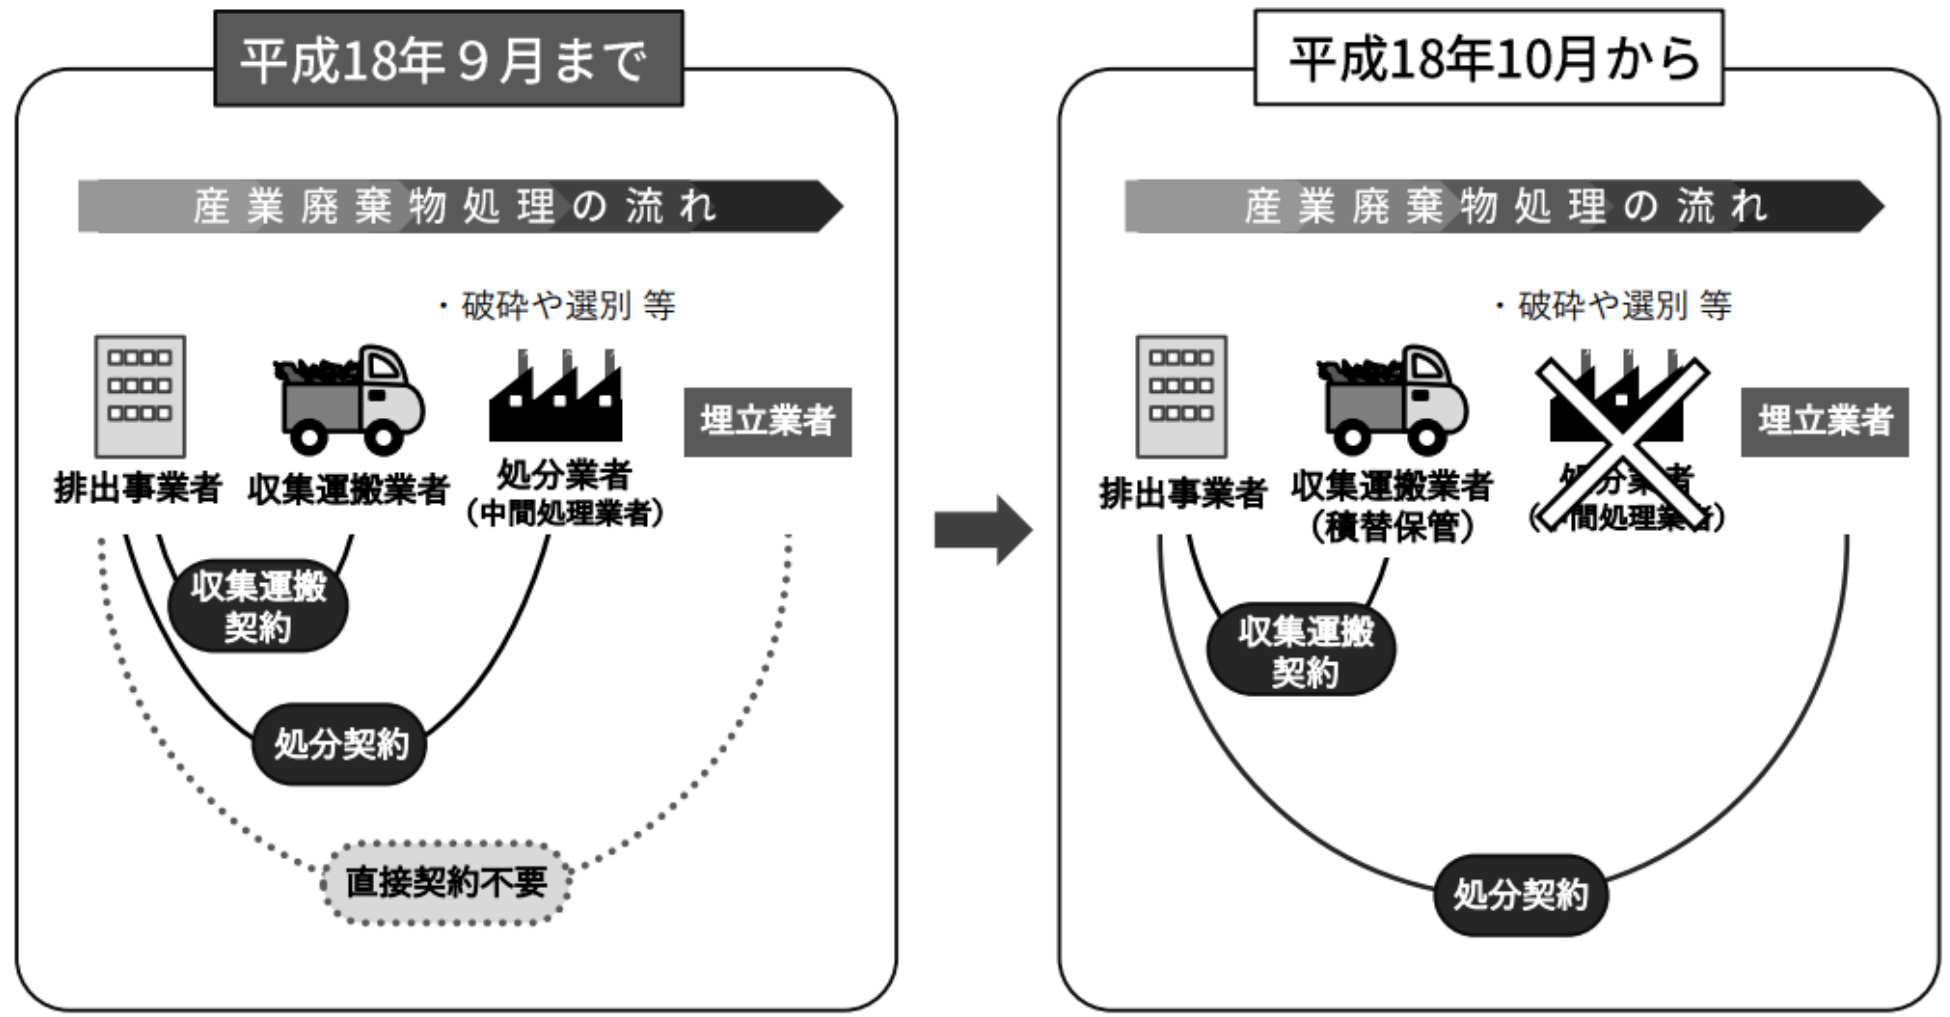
平成18年９月まで

産業廃棄物処理の流れ

・破砕や選別 等

排出事業者

収集運搬業者

処分業者
（中間処理業者）

埋立業者

収集運搬契約

処分契約

直接契約不要

平成18年10月から

産業廃棄物処理の流れ

・破砕や選別 等

排出事業者

収集運搬業者
（積替保管）

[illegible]分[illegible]者
（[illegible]間処理業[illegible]）

埋立業者

収集運搬契約

処分契約